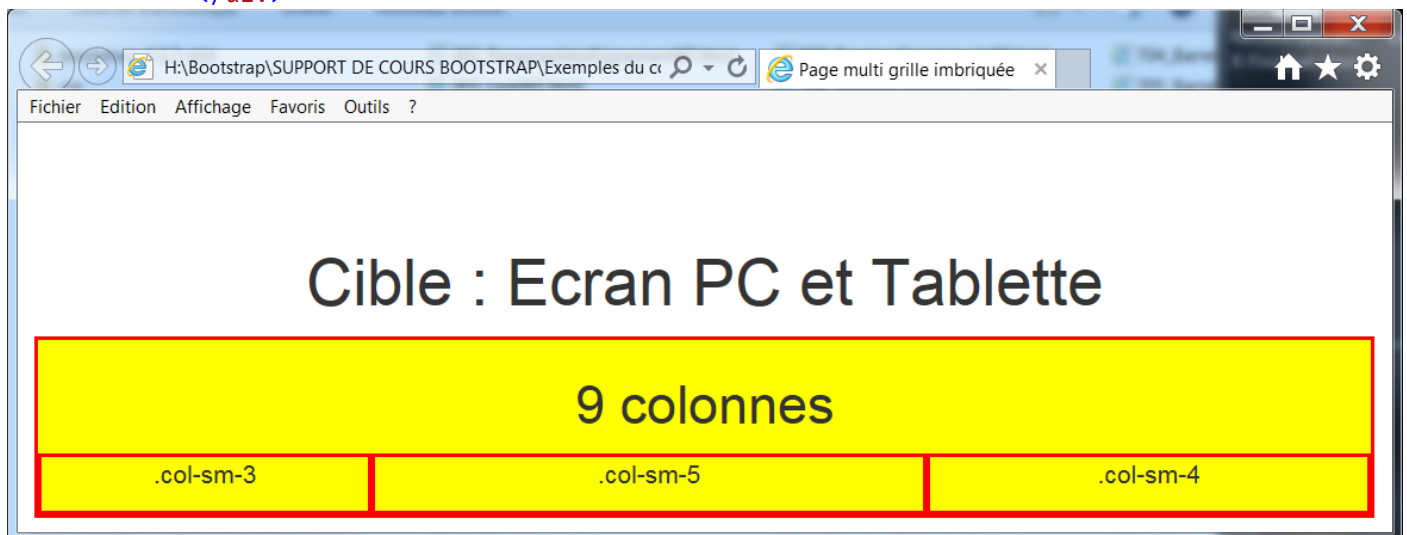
H:\Bootstrap\SUPPORT DE COURS BOOTSTRAP\Exemples du c

Page multi grille imbriquée

Fichier Edition Affichage Favoris Outils ?

Cible : Ecran PC et Tablette

9 colonnes

| .col-sm-3 | .col-sm-5 | .col-sm-4 |
|---|---|---|